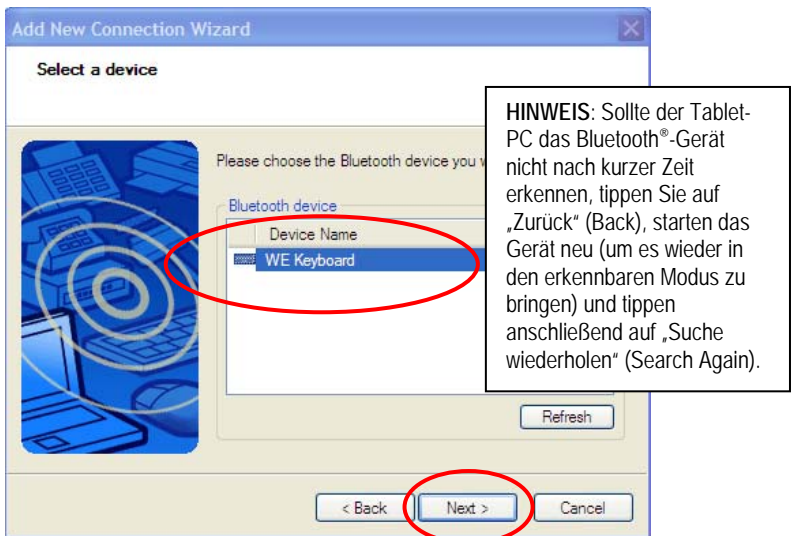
Add New Connection Wizard

Select a device

Please choose the Bluetooth device you w

Bluetooth device

Device Name

WE Keyboard

HINWEIS: Sollte der Tablet-PC das Bluetooth®-Gerät nicht nach kurzer Zeit erkennen, tippen Sie auf „Zurück“ (Back), starten das Gerät neu (um es wieder in den erkennbaren Modus zu bringen) und tippen anschließend auf „Suche wiederholen“ (Search Again).

Refresh

< Back

Next >

Cancel